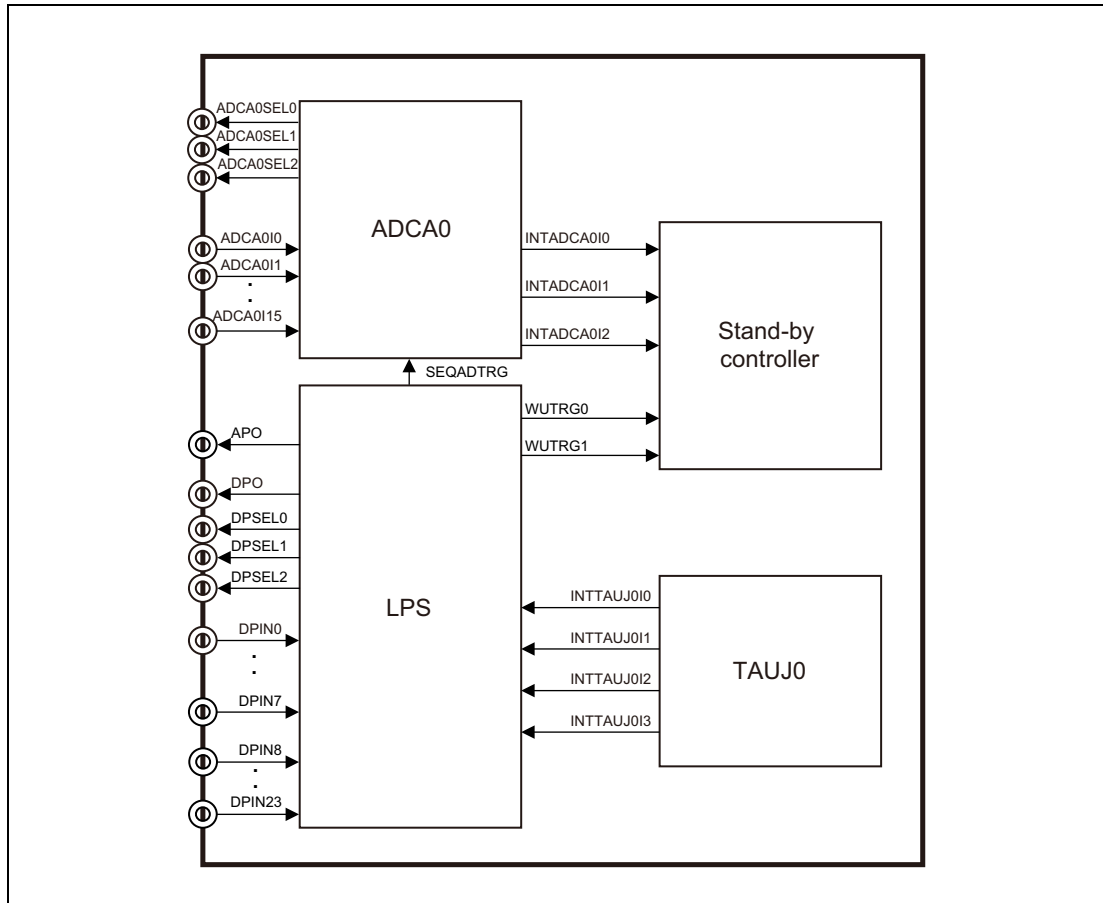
ADCA0SEL0
ADCA0SEL1
ADCA0SEL2
ADCA0I0
ADCA0I1
.
.
ADCA0I15
ADCA0
INTADCA0I0
INTADCA0I1
INTADCA0I2
Stand-by controller
SEQADTRG
WUTRG0
WUTRG1
APO
DPO
DPSEL0
DPSEL1
DPSEL2
DPIN0
.
.
DPIN7
DPIN8
.
.
DPIN23
LPS
INTTAUJ0I0
INTTAUJ0I1
INTTAUJ0I2
INTTAUJ0I3
TAUJ0